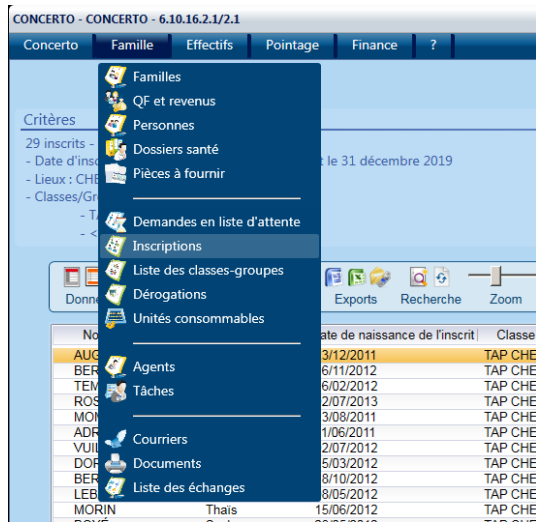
CONCERTO - CONCERTO - 6.10.16.2.1/2.1

Concerto | Famille | Effectifs | Pointage | Finance | ?

Familles
QF et revenus
Personnes
Dossiers santé
Pièces à fournir

Demandes en liste d'attente
Inscriptions
Liste des classes-groupes
Dérogations
Unités consommables

Agents
Tâches

Courriers
Documents
Liste des échanges

Critères
29 inscrits -
- Date d'insc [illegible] t le 31 décembre 2019
- Lieux : CHE
- Classes/Gr
- TA
- <

Donn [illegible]
Exports
Recherche
Zoom

| No | | ate de naissance de l'inscrit | Classe |
|---|---|---|---|
| AUG | | 3/12/2011 | TAP CHE |
| BER | | 6/11/2012 | TAP CHE |
| TEM | | 6/02/2012 | TAP CHE |
| ROS | | 2/07/2013 | TAP CHE |
| MON | | 3/08/2011 | TAP CHE |
| ADR | | 1/06/2011 | TAP CHE |
| VUIL | | 2/07/2012 | TAP CHE |
| DOF | | 5/03/2012 | TAP CHE |
| BER | | 8/10/2012 | TAP CHE |
| LEB | | 8/05/2012 | TAP CHE |
| MORIN | Thaïs | 15/06/2012 | TAP CHE |